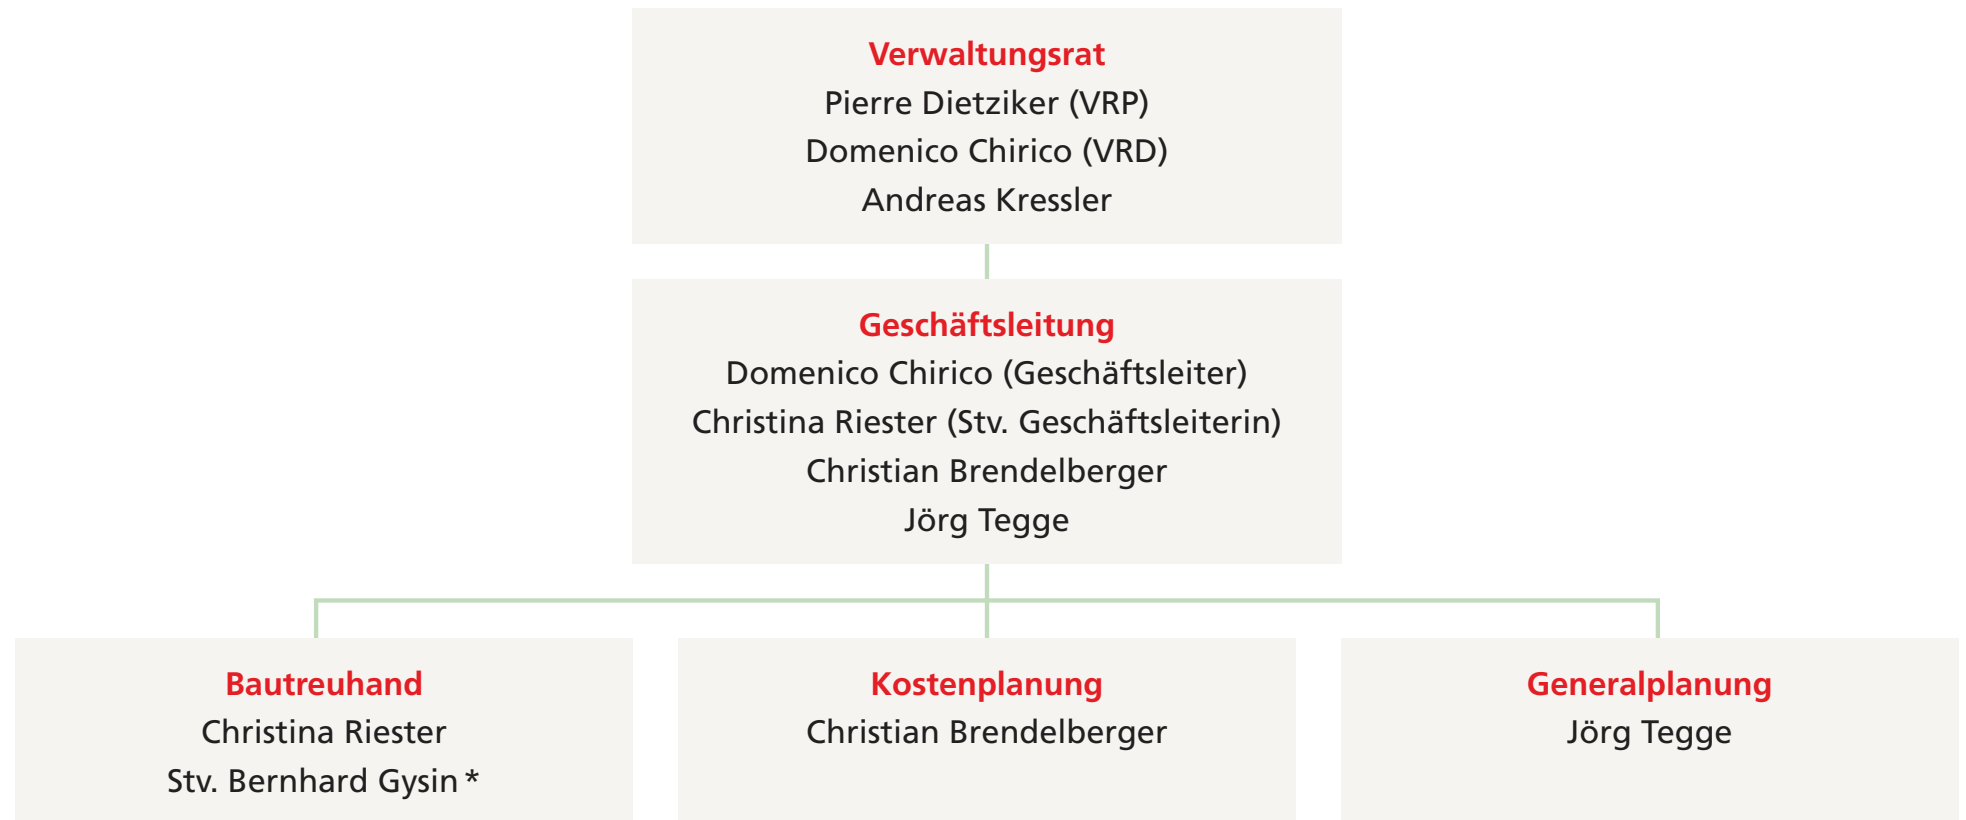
Verwaltungsrat
Pierre Dietziker (VRP)
Domenico Chirico (VRD)
Andreas Kressler

Geschäftsleitung
Domenico Chirico (Geschäftsleiter)
Christina Riester (Stv. Geschäftsleiterin)
Christian Brendelberger
Jörg Tegge

Bautreuhand
Christina Riester
Stv. Bernhard Gysin *

Kostenplanung
Christian Brendelberger

Generalplanung
Jörg Tegge